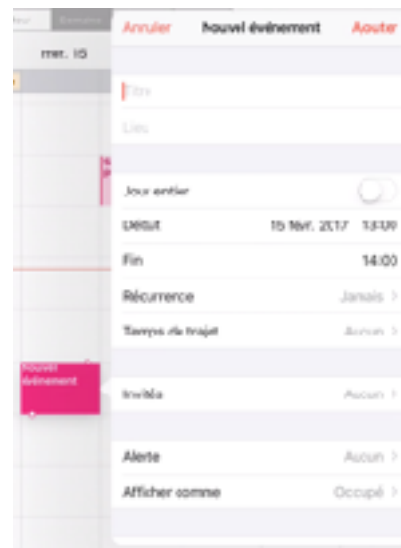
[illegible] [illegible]

mer. 15

Nouvel événement

Annuler Nouvel événement Ajouter

Titre

Lieu

Jour entier

Début 15 févr. 2017 13:00

Fin 14:00

Récurrence Jamais >

Temps de trajet Aucun >

Invités Aucun >

Alerte Aucun >

Afficher comme Occupé >